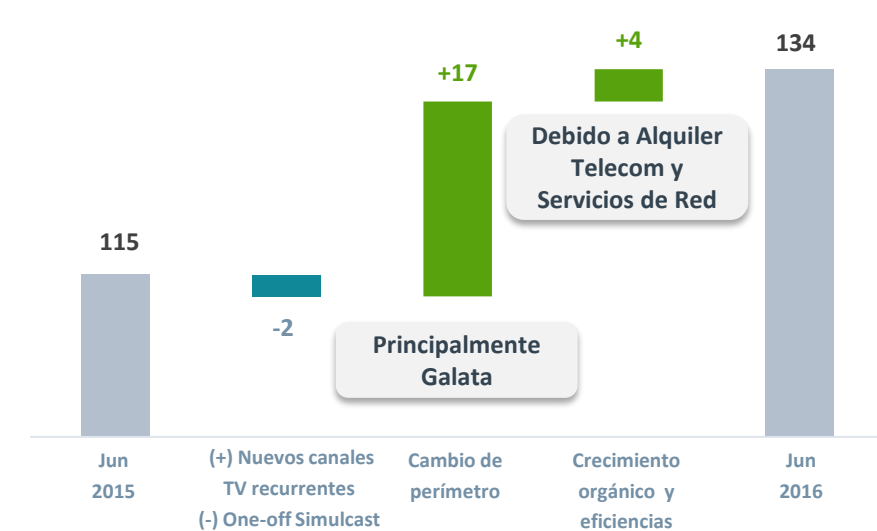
+4

134

+17

Debido a Alquiler Telecom y Servicios de Red

115

-2

Principalmente Galata

Jun 2015

(+) Nuevos canales TV recurrentes
(-) One-off Simulcast

Cambio de perímetro

Crecimiento orgánico y eficiencias

Jun 2016